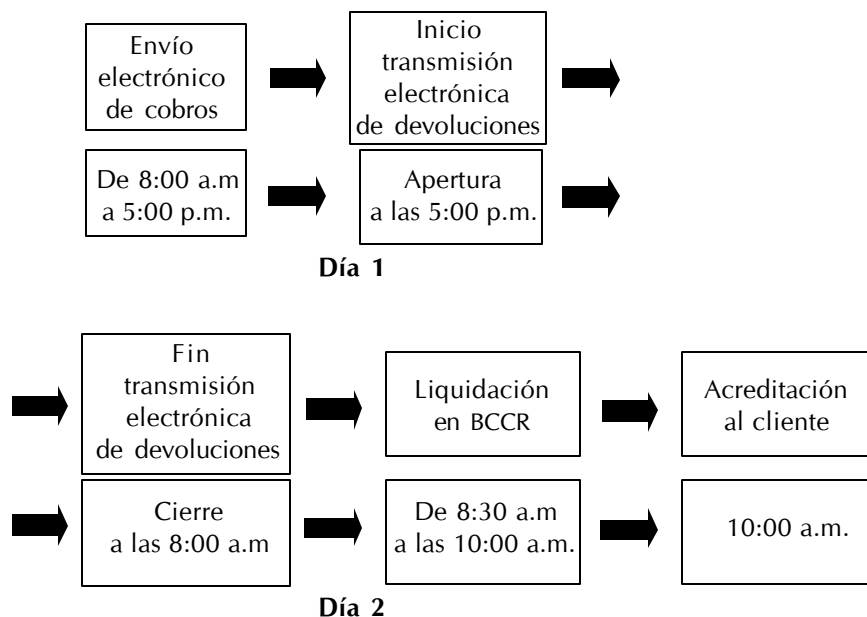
Envío electrónico de cobros

Inicio transmisión electrónica de devoluciones

De 8:00 a.m a 5:00 p.m.

Apertura a las 5:00 p.m.

Día 1

Fin transmisión electrónica de devoluciones

Liquidación en BCCR

Acreditación al cliente

Cierre a las 8:00 a.m

De 8:30 a.m a las 10:00 a.m.

10:00 a.m.

Día 2